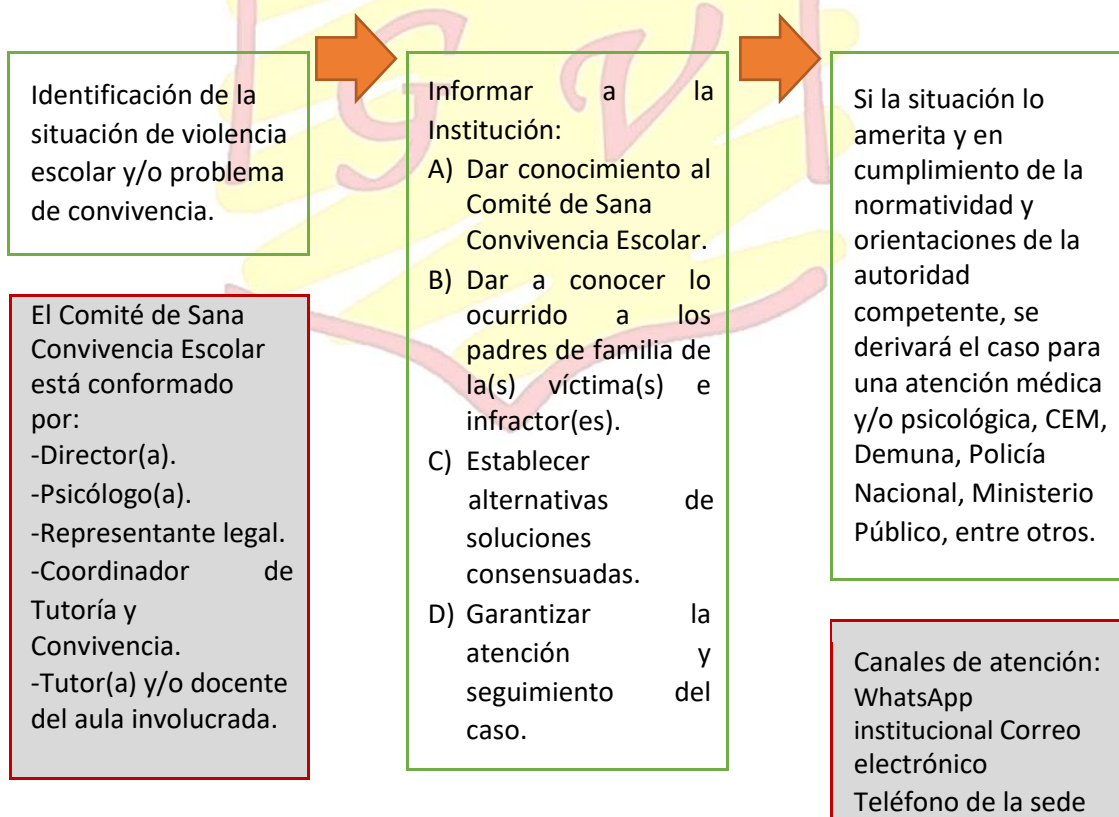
Identificación de la situación de violencia escolar y/o problema de convivencia.

El Comité de Sana Convivencia Escolar está conformado por:
-Director(a).
-Psicólogo(a).
-Representante legal.
-Coordinador de Tutoría y Convivencia.
-Tutor(a) y/o docente del aula involucrada.

Informar a la Institución:
A) Dar conocimiento al Comité de Sana Convivencia Escolar.
B) Dar a conocer lo ocurrido a los padres de familia de la(s) víctima(s) e infractor(es).
C) Establecer alternativas de soluciones consensuadas.
D) Garantizar la atención y seguimiento del caso.

Si la situación lo amerita y en cumplimiento de la normatividad y orientaciones de la autoridad competente, se derivará el caso para una atención médica y/o psicológica, CEM, Demuna, Policía Nacional, Ministerio Público, entre otros.

Canales de atención:
WhatsApp institucional Correo electrónico
Teléfono de la sede